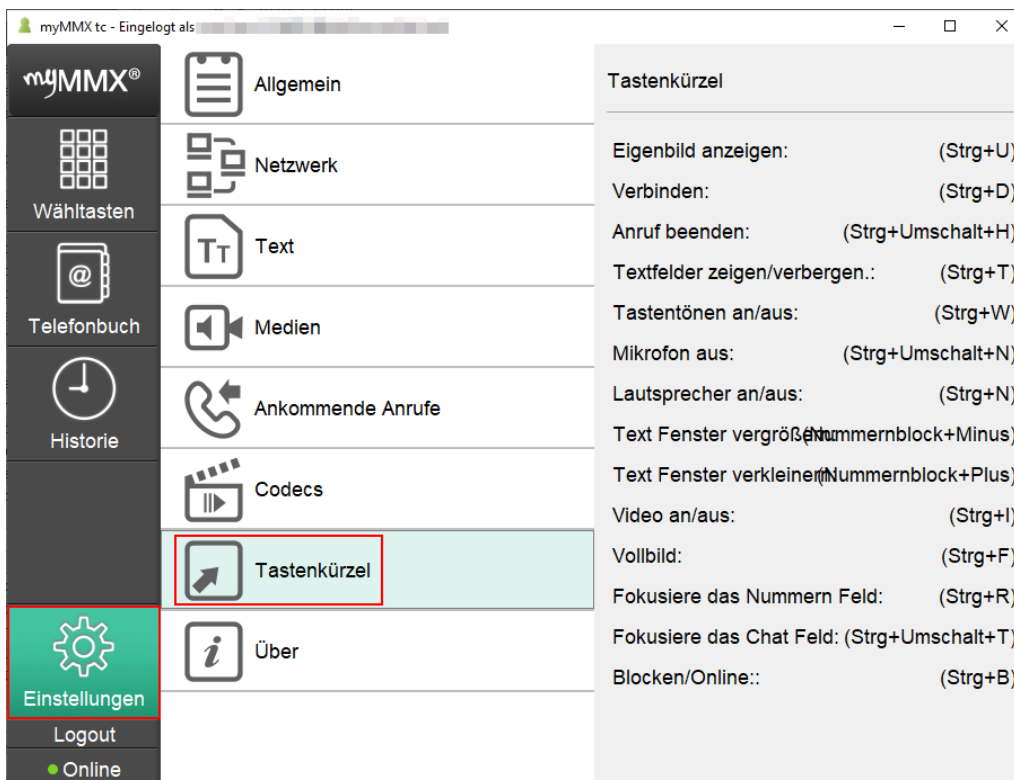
myMMX tc - Eingelogt als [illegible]

myMMX®

Wähltasten

Telefonbuch

Historie

Einstellungen

Logout

Online

Allgemein

Netzwerk

Text

Medien

Ankommende Anrufe

Codecs

Tastenkürzel

Über

Tastenkürzel

| | |
|---|---|
| Eigenbild anzeigen: | (Strg+U) |
| Verbinden: | (Strg+D) |
| Anruf beenden: | (Strg+Umschalt+H) |
| Textfelder zeigen/verbergen.: | (Strg+T) |
| Tastentönen an/aus: | (Strg+W) |
| Mikrofon aus: | (Strg+Umschalt+N) |
| Lautsprecher an/aus: | (Strg+N) |
| Text Fenster vergrößern: | (Nummernblock+Minus) |
| Text Fenster verkleinern: | (Nummernblock+Plus) |
| Video an/aus: | (Strg+I) |
| Vollbild: | (Strg+F) |
| Fokusiere das Nummern Feld: | (Strg+R) |
| Fokusiere das Chat Feld: | (Strg+Umschalt+T) |
| Blocken/Online:: | (Strg+B) |